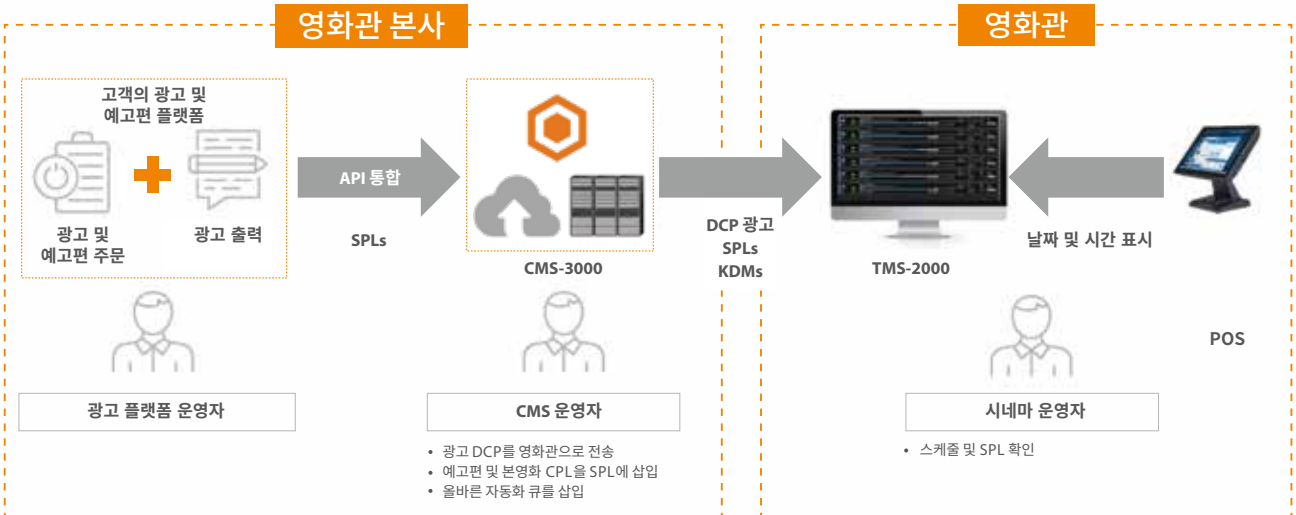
영화관 본사

고객의 광고 및 예고편 플랫폼

광고 및 예고편 주문

광고 출력

API 통합

SPLs

CMS-3000

DCP 광고
SPLs
KDMs

영화관

TMS-2000

날짜 및 시간 표시

POS

광고 플랫폼 운영자

CMS 운영자

• 광고 DCP를 영화관으로 전송
• 예고편 및 본영화 CPL을 SPL에 삽입
• 올바른 자동화 큐를 삽입

시네마 운영자

• 스케줄 및 SPL 확인